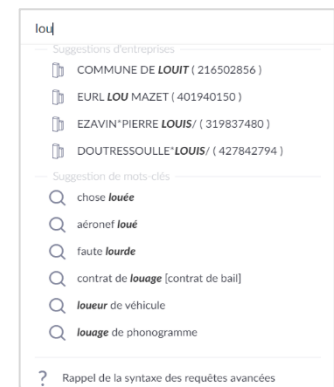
lou

Suggestions d'entreprises

COMMUNE DE LOUIT ( 216502856 )

EURL LOU MAZET ( 401940150 )

EZAVIN*PIERRE LOUIS/ ( 319837480 )

DOUTRESSOULLE*LOUIS/ ( 427842794 )

Suggestion de mots-clés

chose louée

aéronef loué

faute lourde

contrat de louage [contrat de bail]

loueur de véhicule

louage de phonogramme

? Rappel de la syntaxe des requêtes avancées